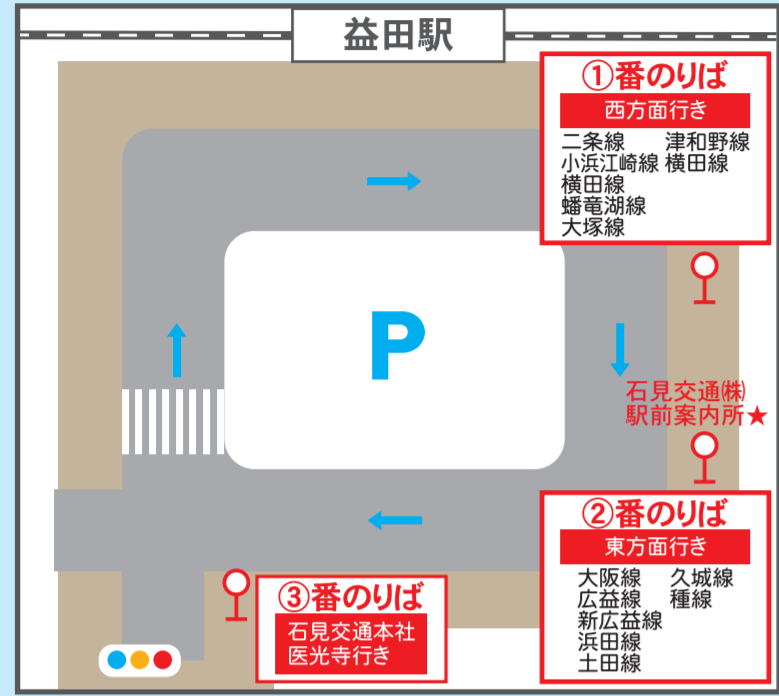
益田駅

①番のりば
西方面行き
二条線
小浜江崎線
横田線
蟠竜湖線
大塚線
津和野線
横田線

P

石見交通㈱
駅前案内所★

②番のりば
東方面行き
大阪線
広益線
新広益線
浜田線
土田線
久城線
種線

③番のりば
石見交通本社
医光寺行き